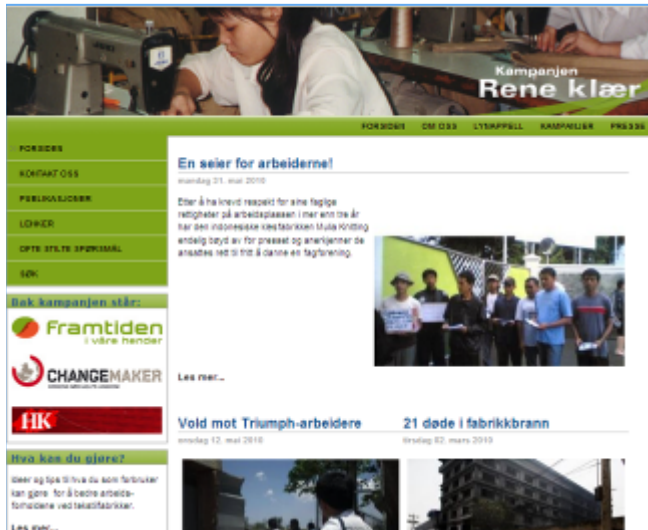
Kampanjen
Rene klær

FORSIDEN | OM OSS | LYSAPPELL | KAMPANJER | PRESSE

FORSIDEN
KONTAKT OSS
PUBLIKASJONER
LENKER
OFTE STILTE SPØRSMÅL
SØK

Bak kampanjen står:
Framtiden i våre hender
CHANGEMAKER
HK

Hva kan du gjøre?
Ideer og tips til hva du som forbruker kan gjøre for å bedre arbeidsforholdene ved tekstilfabrikker.
Les mer...

En seier for arbeiderne!
mandag 21. mai 2010

Etter å ha krevd respekt for sine faglige rettigheter på arbeidsplassen i mer enn tre år har den indonesiske klesfabrikken Mulia Knitting endelig bøyd av for presset og anerkjenner de ansattes rett til fritt å danne en fagforening.

Les mer...

Vold mot Triumph-arbeidere
onsdag 12. mai 2010

21 døde i fabrikkbrann
tirsdag 02. mars 2010